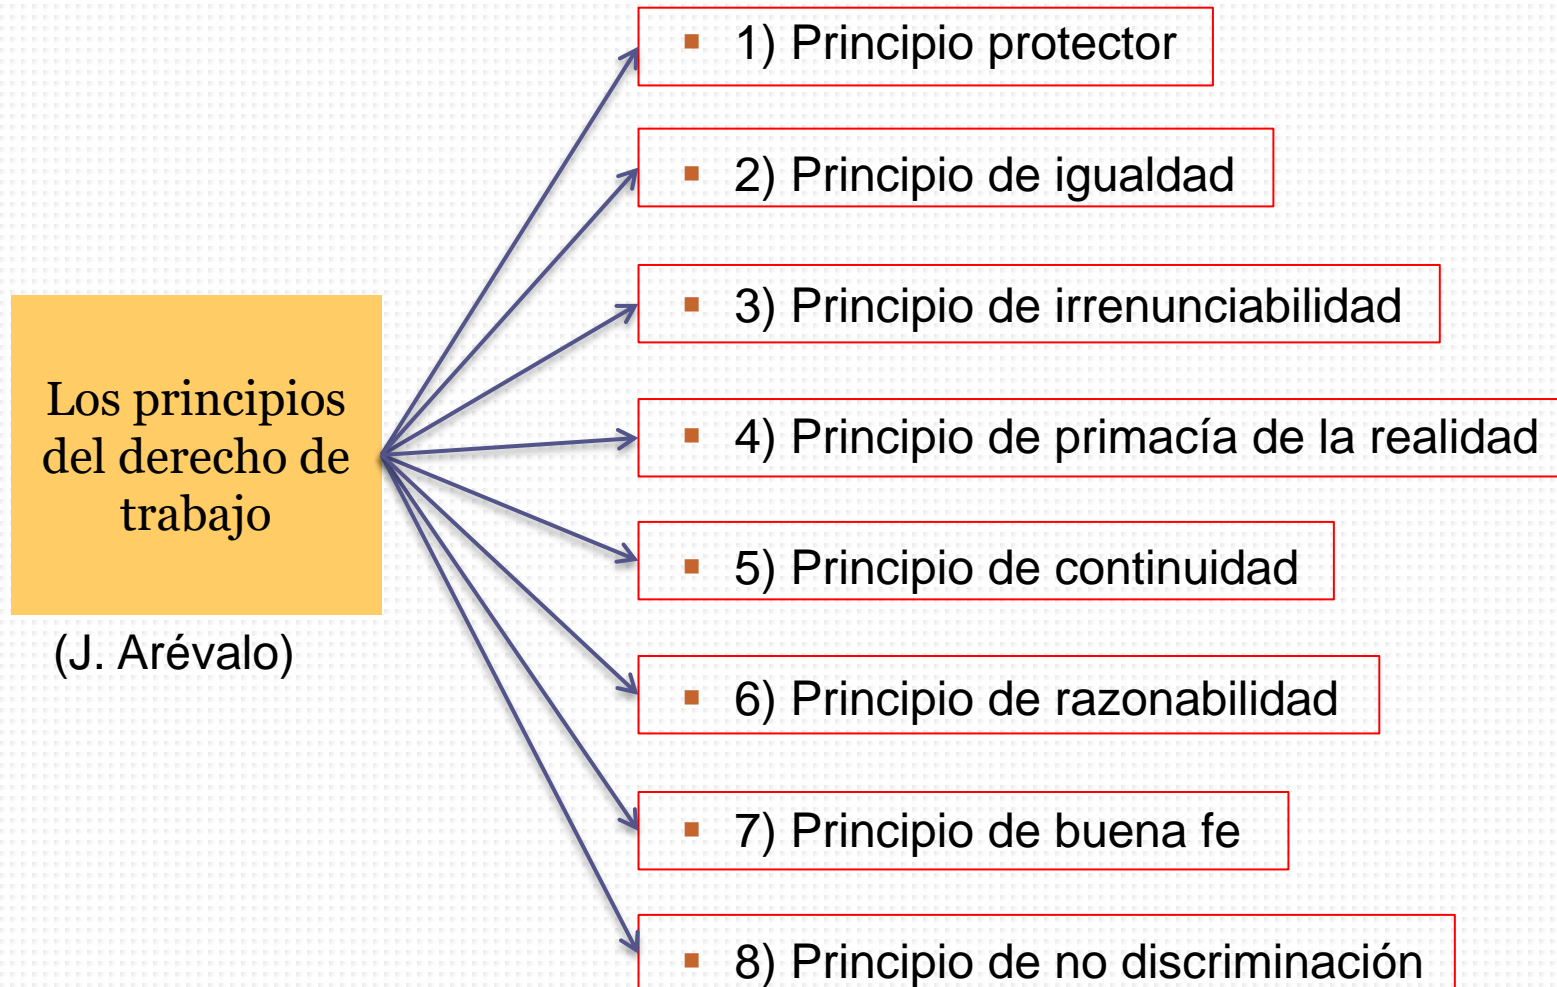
Los principios del derecho de trabajo

(J. Arévalo)

- 1) Principio protector
- 2) Principio de igualdad
- 3) Principio de irrenunciabilidad
- 4) Principio de primacía de la realidad
- 5) Principio de continuidad
- 6) Principio de razonabilidad
- 7) Principio de buena fe
- 8) Principio de no discriminación